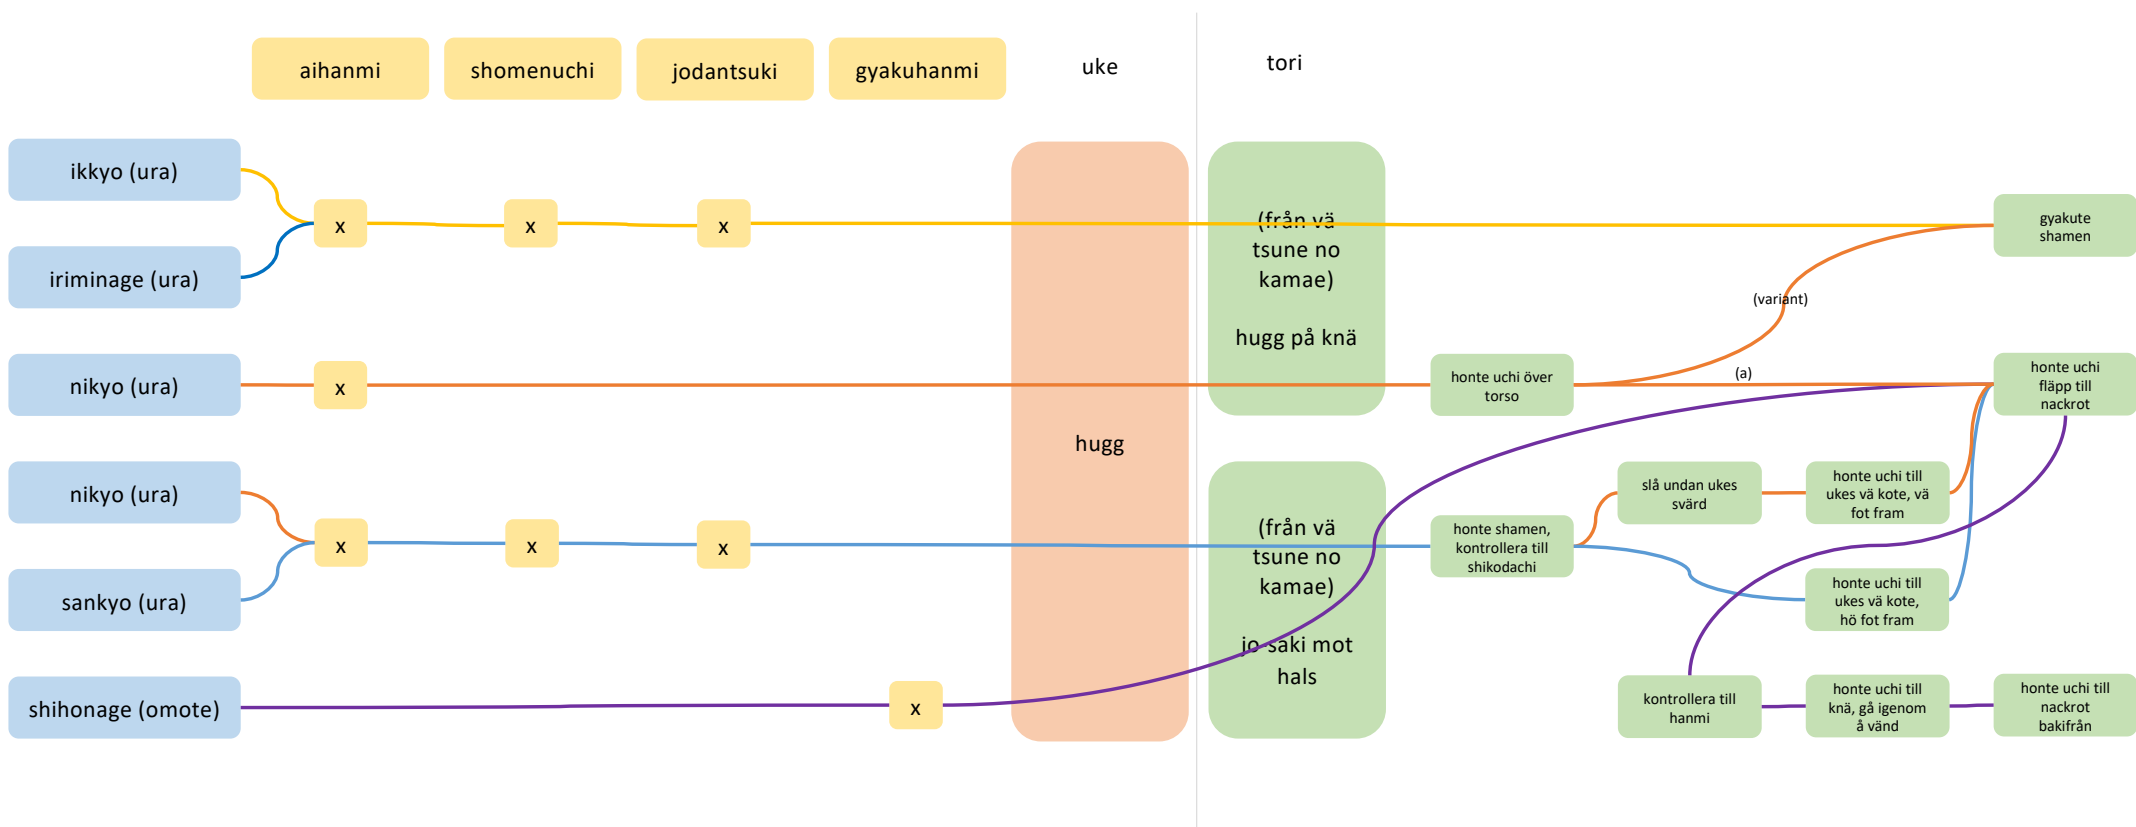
aihanmi

shomenuchi

jodantsuki

gyakuhanmi

uke

tori

ikkyo (ura)

iriminage (ura)

nikyo (ura)

nikyo (ura)

sankyo (ura)

shihonage (omote)

x

x

x

x

x

x

x

x

hugg

(från vä tsune no kamae)

hugg på knä

(från vä tsune no kamae)

jo saki mot hals

gyakute shamen

(variant)

honte uchi över torso

(a)

honte uchi fläpp till nackrot

slå undan ukes svärd

honte uchi till ukes vä kote, vä fot fram

honte shamen, kontrollera till shikodachi

honte uchi till ukes vä kote, hö fot fram

kontrollera till hanmi

honte uchi till knä, gå igenom å vänd

honte uchi till nackrot bakifrån